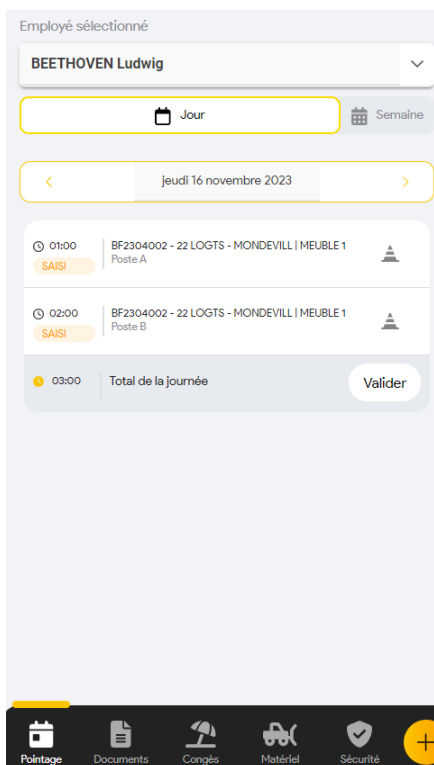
Employé sélectionné

BEETHOVEN Ludwig

Jour

Semaine

<

jeudi 16 novembre 2023

>

01:00
SAISI
BF2304002 - 22 LOGTS - MONDEVILL | MEUBLE 1
Poste A

02:00
SAISI
BF2304002 - 22 LOGTS - MONDEVILL | MEUBLE 1
Poste B

03:00
Total de la journée
Valider

Pointage
Documents
Congés
Matériel
Sécurité
+